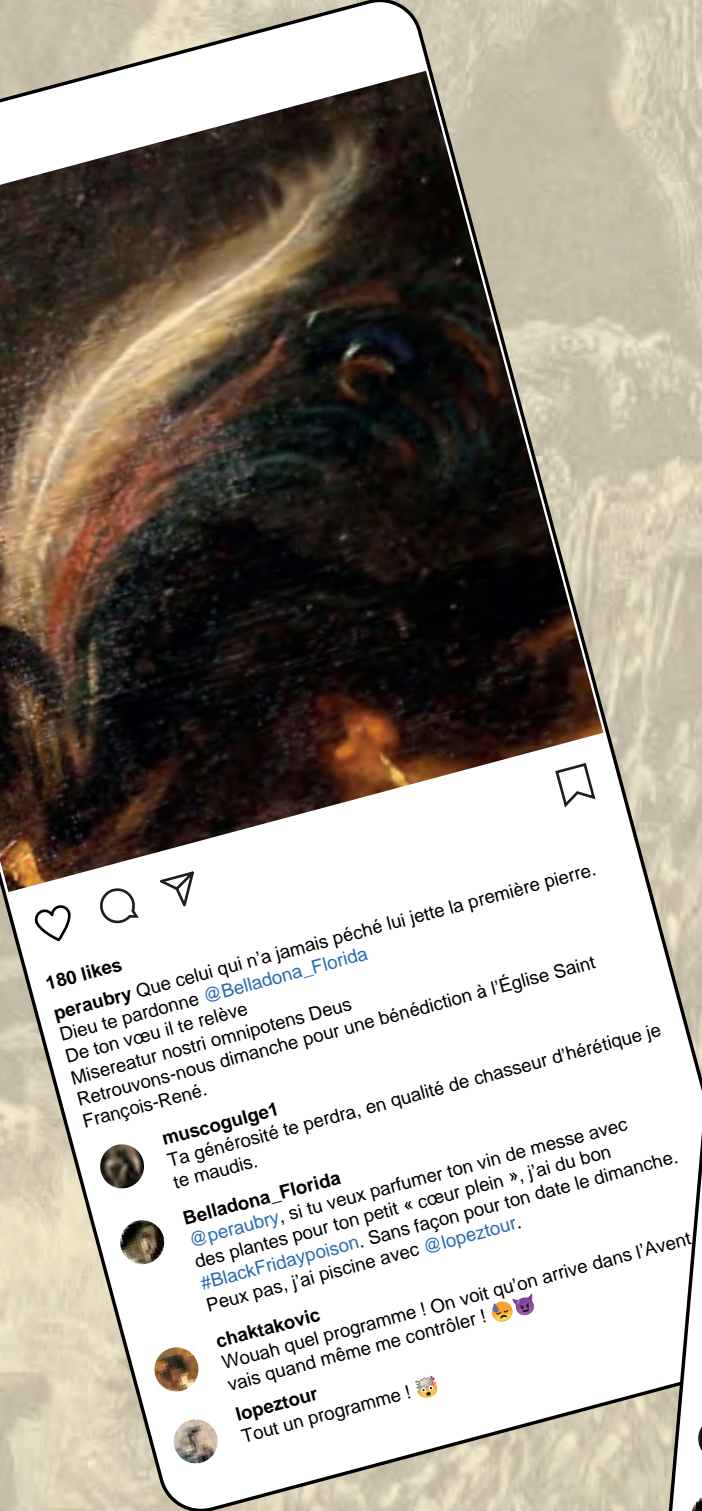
180 likes
peraubry Que celui qui n'a jamais péché lui jette la première pierre.
Dieu te pardonne @Belladona_Florida
De ton vœu il te relève
Misereatur nostri omnipotens Deus
Retrouvons-nous dimanche pour une bénédiction à l'Église Saint François-René.

muscogulge1
Ta générosité te perdra, en qualité de chasseur d'hérétique je te maudis.

Belladona_Florida
@peraubry, si tu veux parfumer ton vin de messe avec des plantes pour ton petit « cœur plein », j'ai du bon #BlackFridaypoison. Sans façon pour ton date le dimanche. Peux pas, j'ai piscine avec @lopeztour.

chaktakovic
Wouah quel programme ! On voit qu'on arrive dans l'Avent vais quand même me contrôler ! 😣😈

lopeztour
Tout un programme ! 🤯